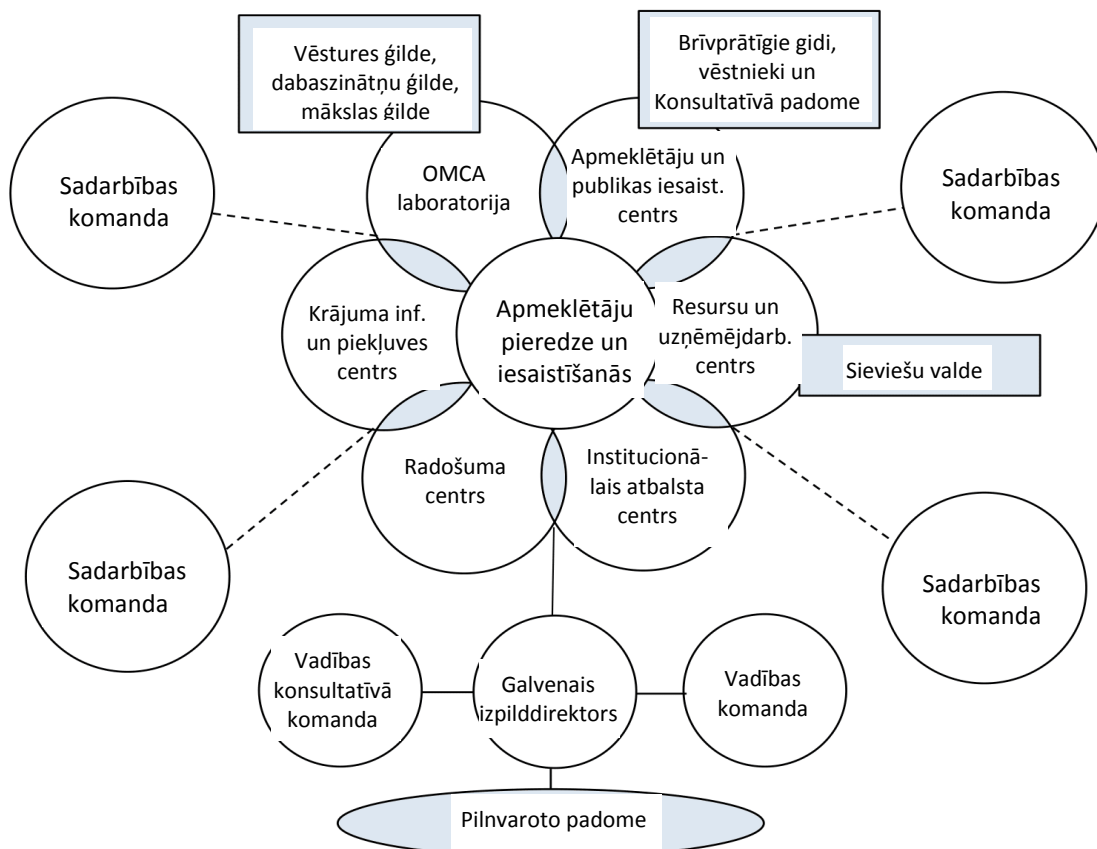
Vēstures ģilde, dabaszinātņu ģilde, mākslas ģilde

Brīvprātīgie gidi, vēstnieki un Konsultatīvā padome

Sadarbības komanda

OMCA laboratorija

Apmeklētāju un publikas iesaist. centrs

Sadarbības komanda

Krājuma inf. un piekļuves centrs

Apmeklētāju pieredze un iesaistīšanās

Resursu un uzņēmējdarb. centrs

Sieviešu valde

Radošuma centrs

Institucionālais atbalsta centrs

Sadarbības komanda

Sadarbības komanda

Vadības konsultatīvā komanda

Galvenais izpilddirektors

Vadības komanda

Pilnvaroto padome